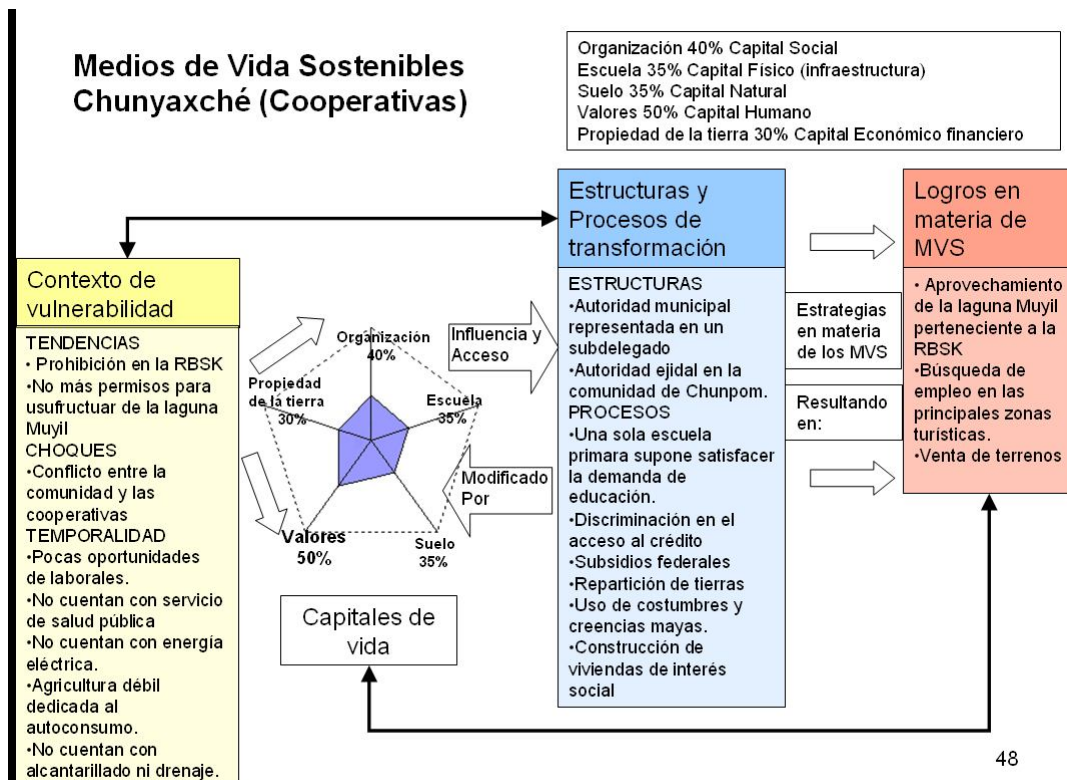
Medios de Vida Sostenibles Chunyaxché (Cooperativas)

Organización 40% Capital Social
Escuela 35% Capital Físico (infraestructura)
Suelo 35% Capital Natural
Valores 50% Capital Humano
Propiedad de la tierra 30% Capital Económico financiero

Contexto de vulnerabilidad

TENDENCIAS
• Prohibición en la RBSK
•No más permisos para usufructuar de la laguna Muyil
CHOQUES
•Conflicto entre la comunidad y las cooperativas
TEMPORALIDAD
•Pocas oportunidades de laborales.
•No cuentan con servicio de salud pública
•No cuentan con energía eléctrica.
•Agricultura débil dedicada al autoconsumo.
•No cuentan con alcantarillado ni drenaje.

Organización 40%
Propiedad de la tierra 30%
Escuela 35%
Valores 50%
Suelo 35%

Influencia y Acceso

Modificado Por

Capitales de vida

Estructuras y Procesos de transformación

ESTRUCTURAS
•Autoridad municipal representada en un subdelegado
•Autoridad ejidal en la comunidad de Chunpom.
PROCESOS
•Una sola escuela primara supone satisfacer la demanda de educación.
•Discriminación en el acceso al crédito
•Subsidios federales
•Repartición de tierras
•Uso de costumbres y creencias mayas.
•Construcción de viviendas de interés social

Estrategias en materia de los MVS

Resultando en:

Logros en materia de MVS

• Aprovechamiento de la laguna Muyil perteneciente a la RBSK
•Búsqueda de empleo en las principales zonas turísticas.
•Venta de terrenos

48